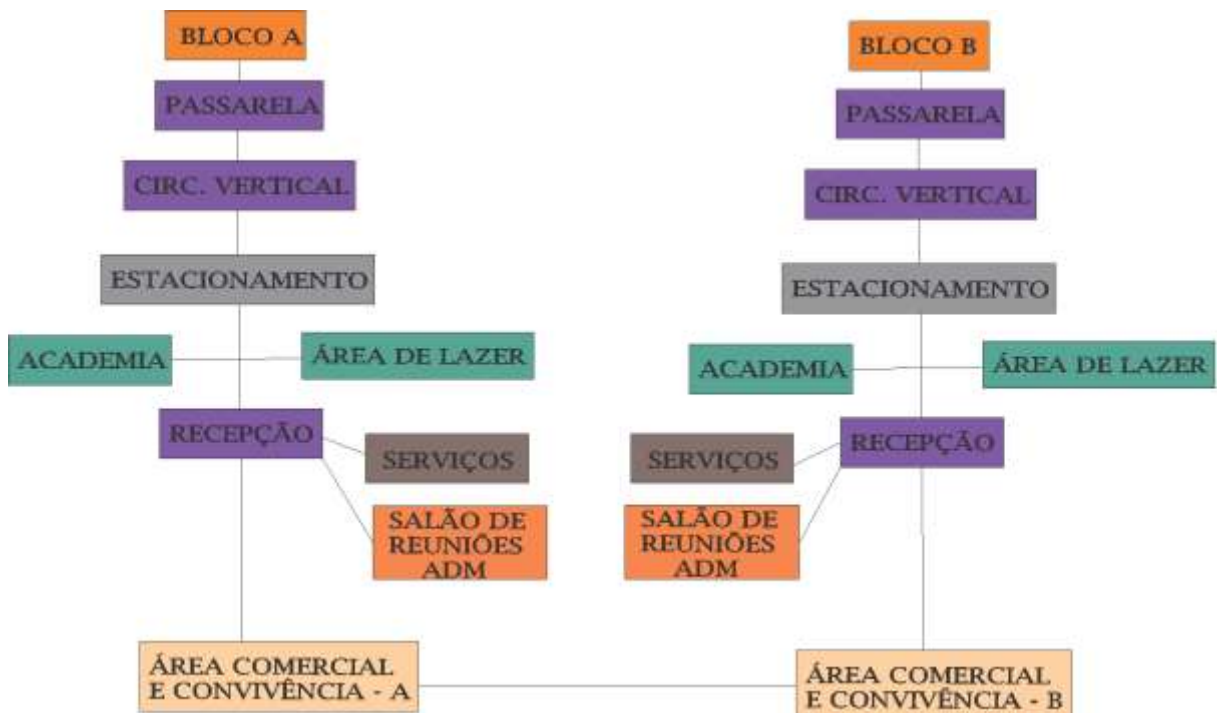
BLOCO A

PASSARELA

CIRC. VERTICAL

ESTACIONAMENTO

ACADEMIA

ÁREA DE LAZER

RECEPÇÃO

SERVIÇOS

SALÃO DE REUNIÕES ADM

ÁREA COMERCIAL E CONVIVÊNCIA - A

BLOCO B

PASSARELA

CIRC. VERTICAL

ESTACIONAMENTO

ACADEMIA

ÁREA DE LAZER

SERVIÇOS

RECEPÇÃO

SALÃO DE REUNIÕES ADM

ÁREA COMERCIAL E CONVIVÊNCIA - B